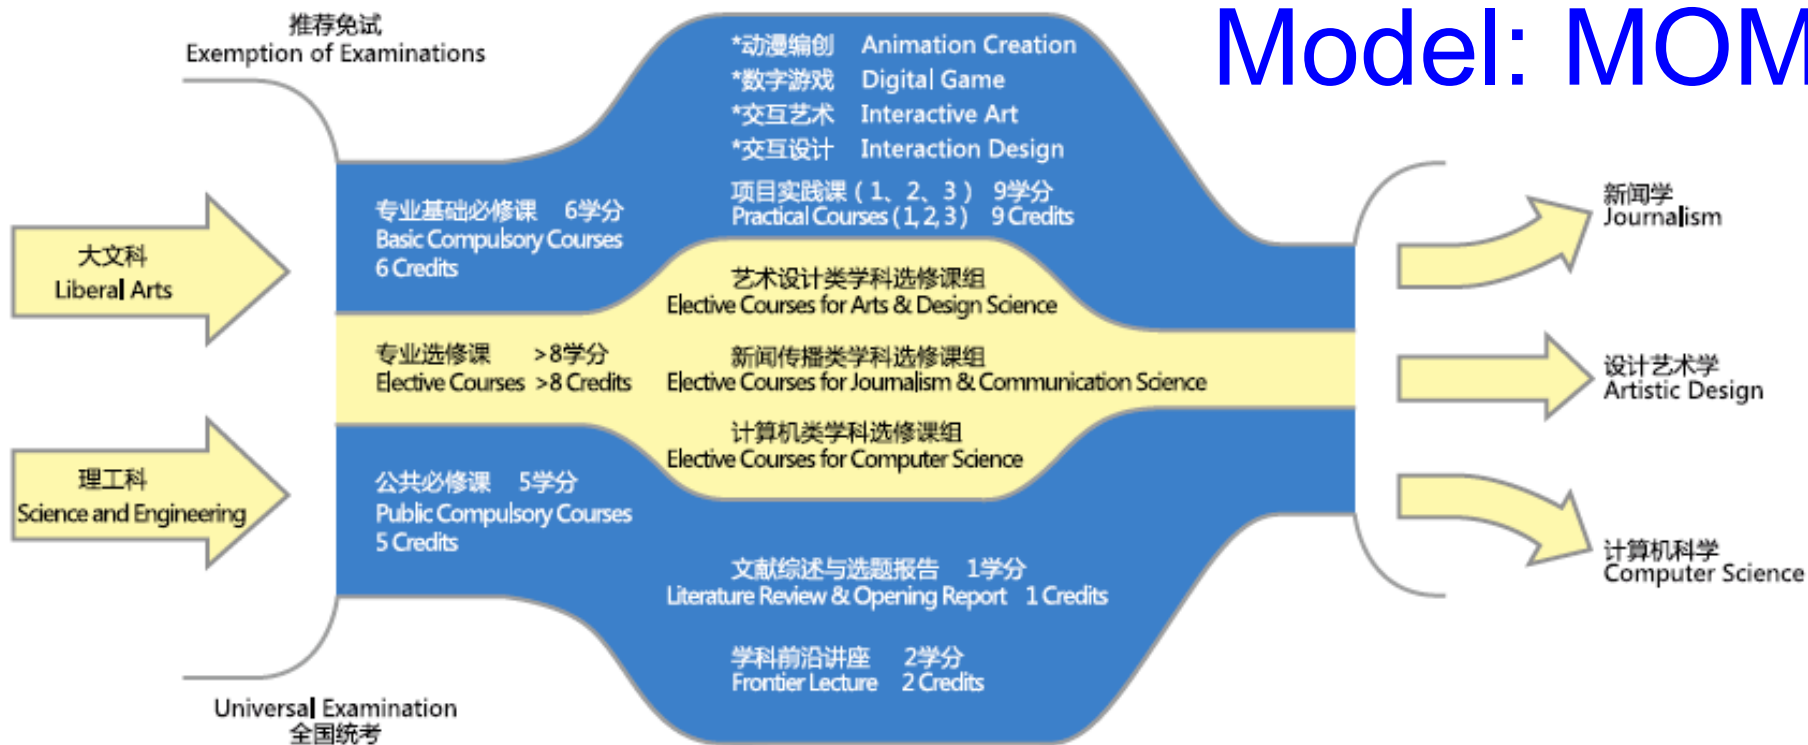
Model: MOM

推荐免试
Exemption of Examinations

大文科
Liberal Arts

理工科
Science and Engineering

Universal Examination
全国统考

专业基础必修课 6学分
Basic Compulsory Courses
6 Credits

专业选修课 >8学分
Elective Courses >8 Credits

公共必修课 5学分
Public Compulsory Courses
5 Credits

*动漫编创 Animation Creation
*数字游戏 Digital Game
*交互艺术 Interactive Art
*交互设计 Interaction Design

项目实践课（1、2、3） 9学分
Practical Courses (1, 2, 3) 9 Credits

艺术设计类学科选修课组
Elective Courses for Arts & Design Science

新闻传播类学科选修课组
Elective Courses for Journalism & Communication Science

计算机类学科选修课组
Elective Courses for Computer Science

文献综述与选题报告 1学分
Literature Review & Opening Report 1 Credits

学科前沿讲座 2学分
Frontier Lecture 2 Credits

新闻学
Journalism

设计艺术学
Artistic Design

计算机科学
Computer Science